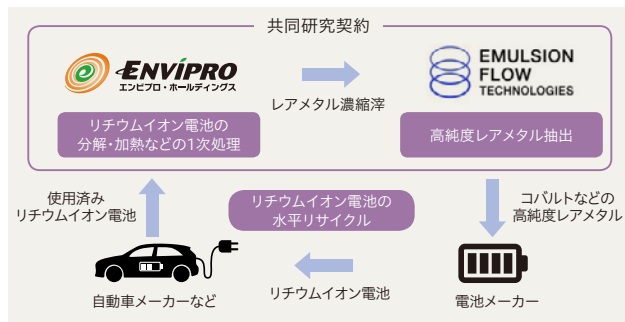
共同研究契約

ENVIPRO
エンビプロ・ホールディングス

レアメタル濃縮滓

EMULSION FLOW TECHNOLOGIES

リチウムイオン電池の分解・加熱などの1次処理

高純度レアメタル抽出

使用済み
リチウムイオン電池

リチウムイオン電池の
水平リサイクル

コバルトなどの
高純度レアメタル

自動車メーカーなど

リチウムイオン電池

電池メーカー